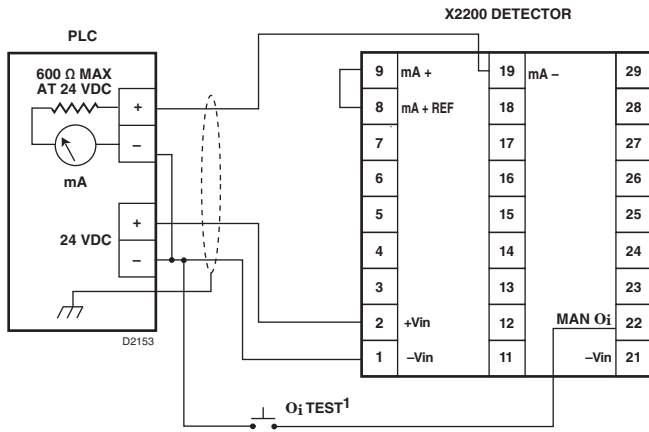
X2200 DETECTOR

PLC

600 Ω MAX
AT 24 VDC

+

–

mA

+

24 VDC

–

D2153

9 mA +
8 mA + REF
7
6
5
4
3
2 +Vin
1 –Vin

19 mA –
18
17
16
15
14
13
12
11

29
28
27
26
25
24
23
MAN Oi 22
–Vin 21

Oi TEST$^1$